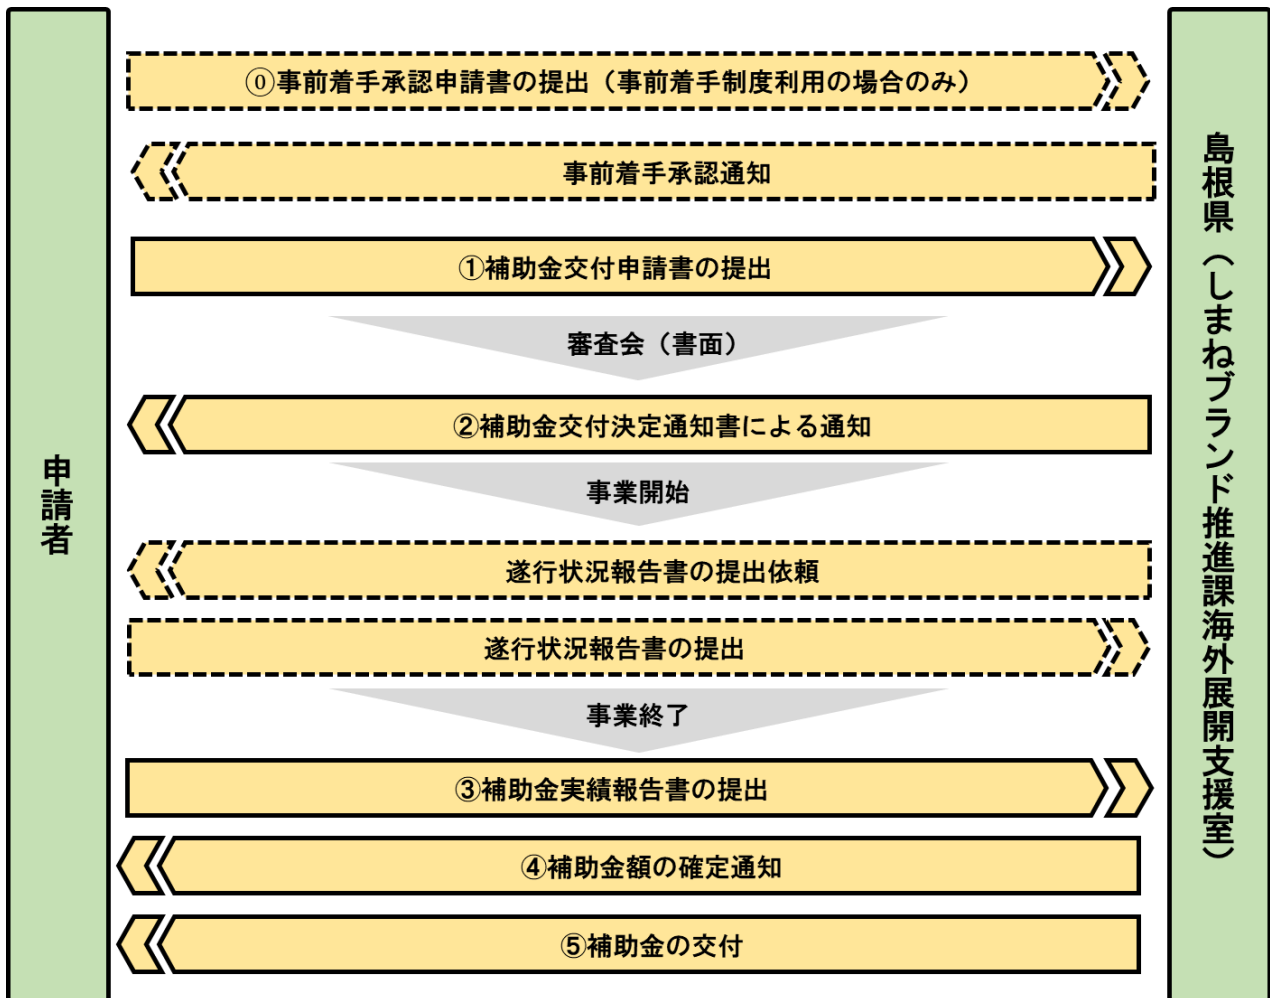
申請者

⓪事前着手承認申請書の提出（事前着手制度利用の場合のみ）

事前着手承認通知

①補助金交付申請書の提出

審査会（書面）

②補助金交付決定通知書による通知

事業開始

遂行状況報告書の提出依頼

遂行状況報告書の提出

事業終了

③補助金実績報告書の提出

④補助金額の確定通知

⑤補助金の交付

島根県（しまねブランド推進課海外展開支援室）